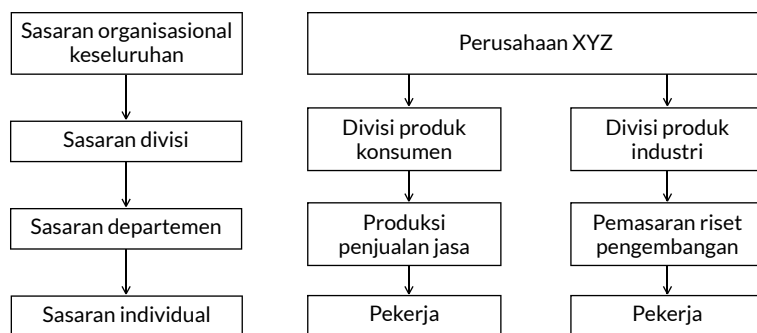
Sasaran organisasional keseluruhan

Sasaran divisi

Sasaran departemen

Sasaran individual

Perusahaan XYZ

Divisi produk konsumen

Produksi penjualan jasa

Pekerja

Divisi produk industri

Pemasaran riset pengembangan

Pekerja